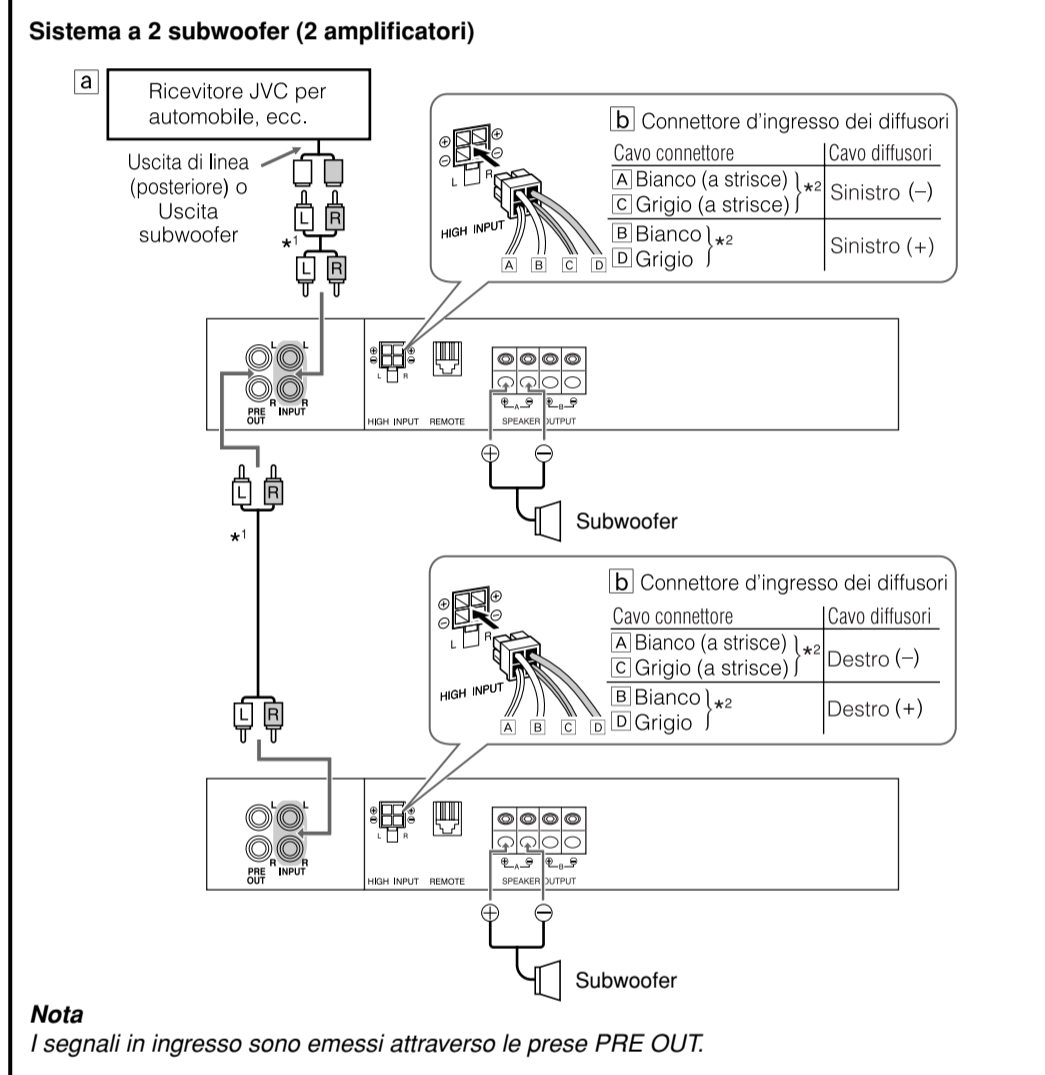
Sistema a 2 subwoofer (2 amplificatori)

a Ricevitore JVC per automobile, ecc.

Uscita di linea (posteriore) o Uscita subwoofer

$\star^1$

L R

L R

b Connettore d'ingresso dei diffusori

| Cavo connettore | Cavo diffusori |
|---|---|
| A Bianco (a strisce) C Grigio (a strisce) $\star^2$ | Sinistro (–) |
| B Bianco D Grigio $\star^2$ | Sinistro (+) |

HIGH INPUT

L R

A B C D

PRE OUT INPUT

HIGH INPUT REMOTE

SPEAKER OUTPUT

L R

$\star^1$

L R

Subwoofer

b Connettore d'ingresso dei diffusori

| Cavo connettore | Cavo diffusori |
|---|---|
| A Bianco (a strisce) C Grigio (a strisce) $\star^2$ | Destro (–) |
| B Bianco D Grigio $\star^2$ | Destro (+) |

HIGH INPUT

A B C D

PRE OUT INPUT

HIGH INPUT REMOTE

SPEAKER OUTPUT

Subwoofer

Nota
I segnali in ingresso sono emessi attraverso le prese PRE OUT.